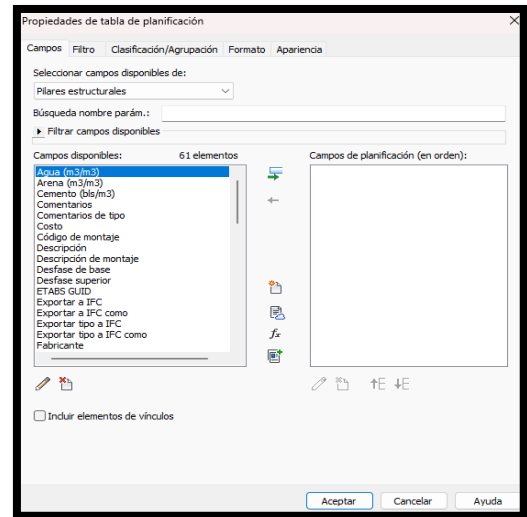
Propiedades de tabla de planificación

Campos | Filtro | Clasificación/Agrupación | Formato | Apariencia

Seleccionar campos disponibles de:

Pilares estructurales

Búsqueda nombre parám.:

Filtrar campos disponibles

Campos disponibles: 61 elementos

Agua (m3/m3)
Arena (m3/m3)
Cemento (bls/m3)
Comentarios
Comentarios de tipo
Costo
Código de montaje
Descripción
Descripción de montaje
Desfase de base
Desfase superior
ETABS GUID
Exportar a IFC
Exportar a IFC como
Exportar tipo a IFC
Exportar tipo a IFC como
Fabricante

Campos de planificación (en orden):

$f_x$

Incluir elementos de vínculos

Aceptar | Cancelar | Ayuda